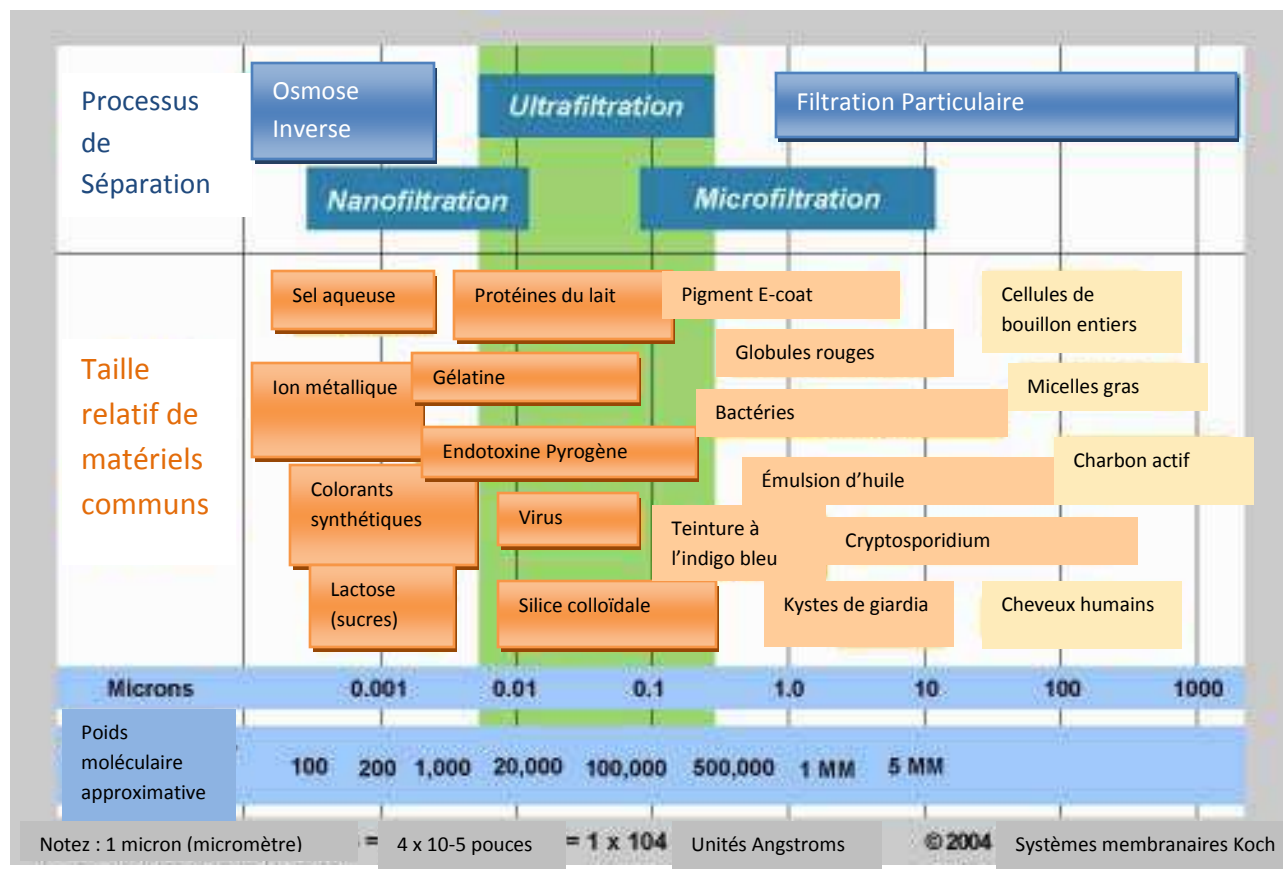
Processus de Séparation

Osmose Inverse

Ultrafiltration

Filtration Particulaire

Nanofiltration

Microfiltration

Taille relatif de matériels communs

Sel aqueuse

Protéines du lait

Pigment E-coat

Cellules de bouillon entiers

Globules rouges

Ion métallique

Gélatine

Micelles gras

Bactéries

Endotoxine Pyrogène

Charbon actif

Émulsion d'huile

Colorants synthétiques

Virus

Teinture à l'indigo bleu

Cryptosporidium

Lactose (sucres)

Silice colloïdale

Kystes de giardia

Cheveux humains

| Microns | 0.001 | 0.01 | 0.1 | 1.0 | 10 | 100 | 1000 |
|---|---|---|---|---|---|---|---|

Poids moléculaire approximative

100 200 1,000 20,000 100,000 500,000 1 MM 5 MM

Notez : 1 micron (micromètre) = 4 x 10-5 pouces = 1 x 104 Unités Angstroms ©2004 Systèmes membranaires Koch